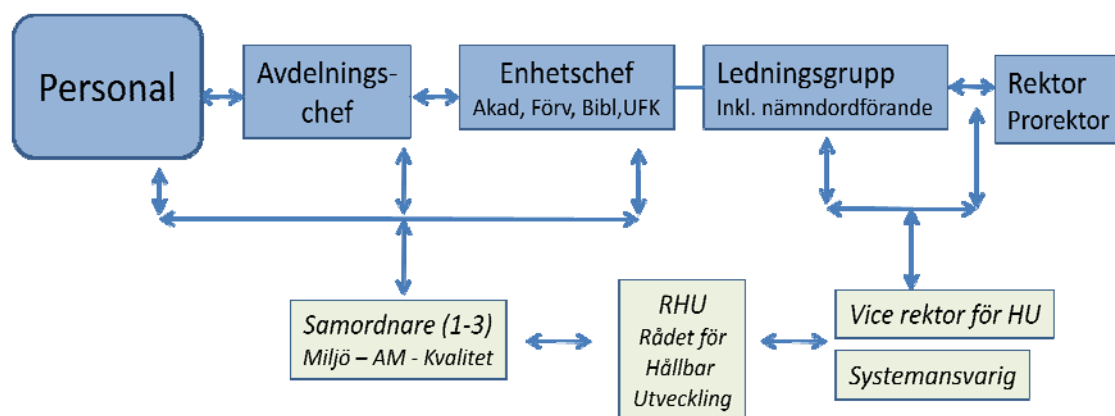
Personal

Avdelningschef

Enhetschef
Akad, Förv, Bibl,UFK

Ledningsgrupp
Inkl. nämndordförande

Rektor
Prorektor

Samordnare (1-3)
Miljö – AM - Kvalitet

RHU
Rådet för Hållbar Utveckling

Vice rektor för HU

Systemansvarig